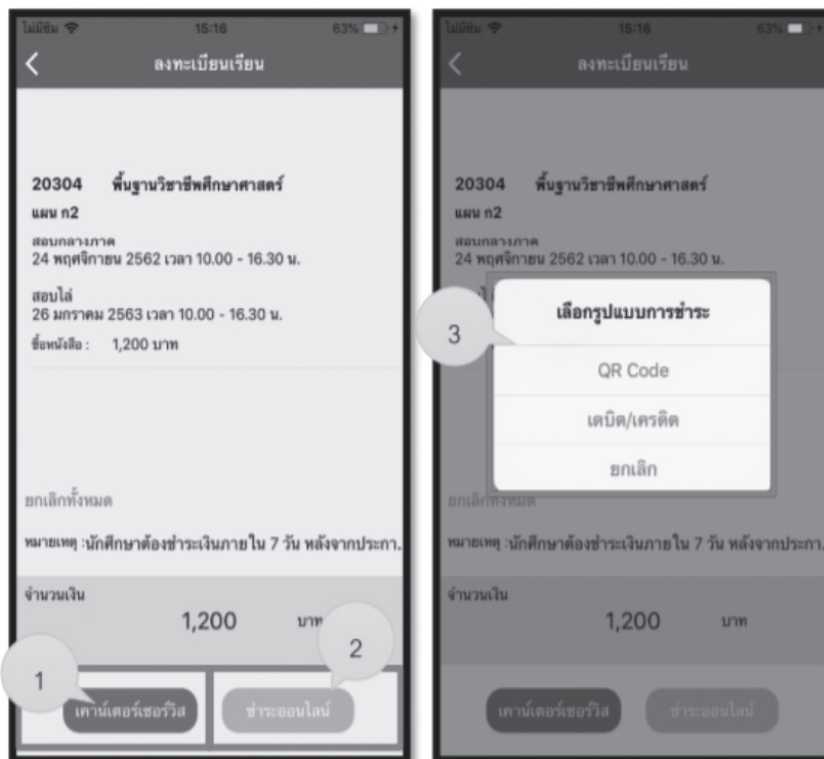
ไม่มีซิม 15:16 63%

ลงทะเบียนเรียน

20304 พื้นฐานวิชาชีพศึกษาศาสตร์

แผน ก2

สอบกลางภาค
24 พฤศจิกายน 2562 เวลา 10.00 - 16.30 น.

สอบไล่
26 มกราคม 2563 เวลา 10.00 - 16.30 น.

ซื้อหนังสือ : 1,200 บาท

ยกเลิกทั้งหมด

หมายเหตุ :นักศึกษาต้องชำระเงินภายใน 7 วัน หลังจากประกา

จำนวนเงิน

1,200 บาท

1

2

เคาน์เตอร์เซอร์วิส

ชำระออนไลน์

ไม่มีซิม 15:16 63%

ลงทะเบียนเรียน

20304 พื้นฐานวิชาชีพศึกษาศาสตร์

แผน ก2

สอบกลางภาค
24 พฤศจิกายน 2562 เวลา 10.00 - 16.30 น.

3

เลือกรูปแบบการชำระ

QR Code

เดบิต/เครดิต

ยกเลิก

ยกเลิกทั้งหมด

หมายเหตุ :นักศึกษาต้องชำระเงินภายใน 7 วัน หลังจากประกา

จำนวนเงิน

1,200 บาท

เคาน์เตอร์เซอร์วิส

ชำระออนไลน์